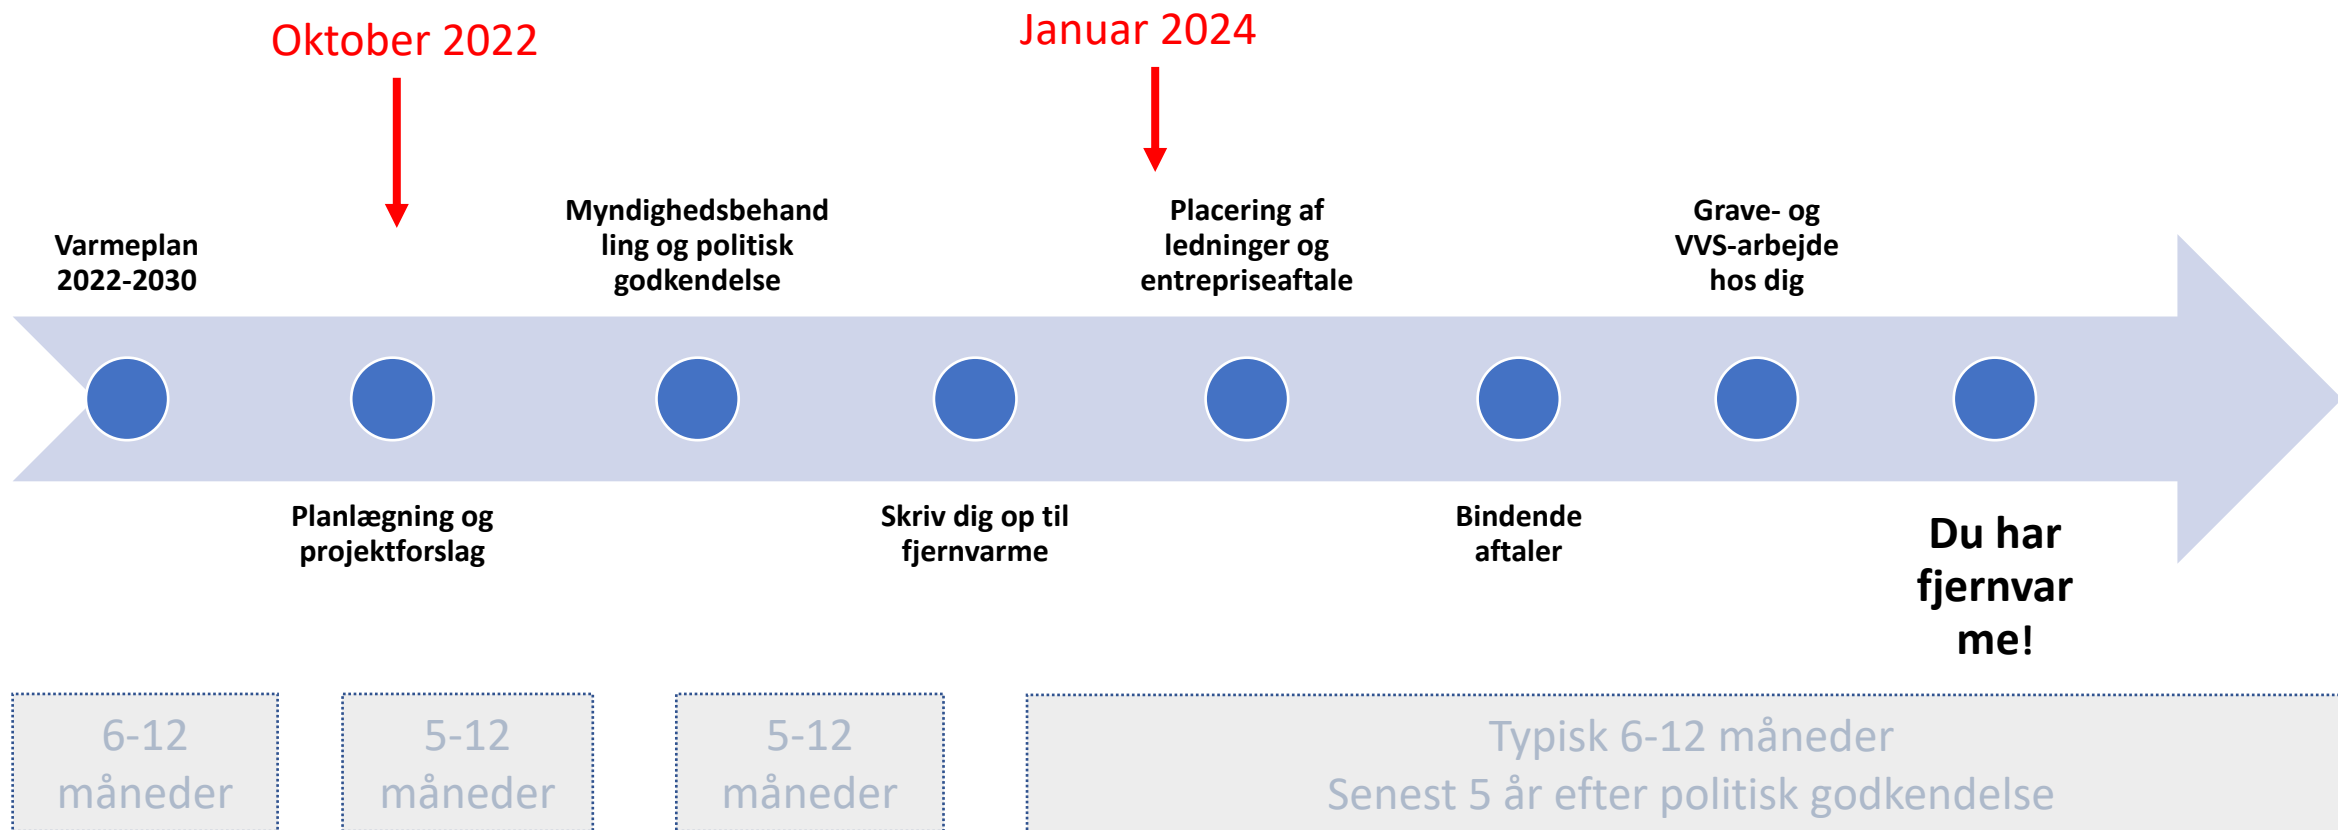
Oktober 2022

Januar 2024

Varmeplan 2022-2030

Myndighedsbehandling og politisk godkendelse

Placering af ledninger og entrepriseaftale

Grave- og VVS-arbejde hos dig

Planlægning og projektforslag

Skriv dig op til fjernvarme

Bindende aftaler

Du har fjernvarme!

6-12 måneder

5-12 måneder

5-12 måneder

Typisk 6-12 måneder
Senest 5 år efter politisk godkendelse